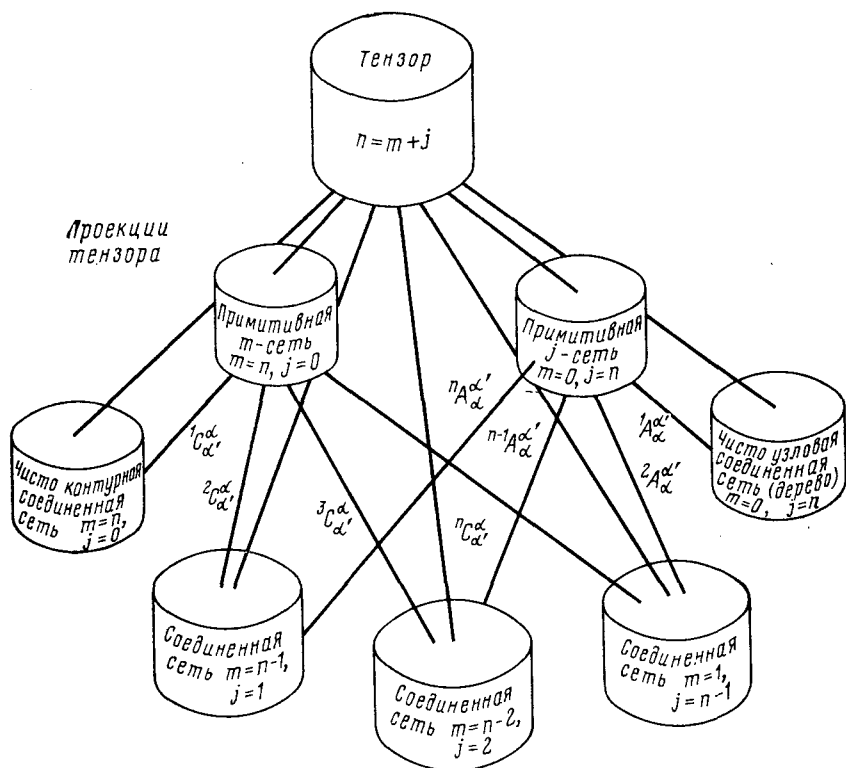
Тензор

$n=m+j$

Проекции тензора

Примитивная $m$-сеть $m=n,\ j=0$

Примитивная $j$-сеть $m=0,\ j=n$

Чисто контурная соединенная сеть $m=n,\ j=0$

Чисто узловая соединенная сеть (дерево) $m=0,\ j=n$

${}^{1}C_{\alpha'}^{\alpha}$

${}^{2}C_{\alpha'}^{\alpha}$

${}^{3}C_{\alpha'}^{\alpha}$

${}^{n}C_{\alpha'}^{\alpha}$

${}^{n}A_{\alpha}^{\alpha'}$

${}^{n-1}A_{\alpha}^{\alpha'}$

${}^{1}A_{\alpha}^{\alpha'}$

${}^{2}A_{\alpha}^{\alpha'}$

Соединенная сеть $m=n-1$, $j=1$

Соединенная сеть $m=n-2$, $j=2$

Соединенная сеть $m=1$, $j=n-1$